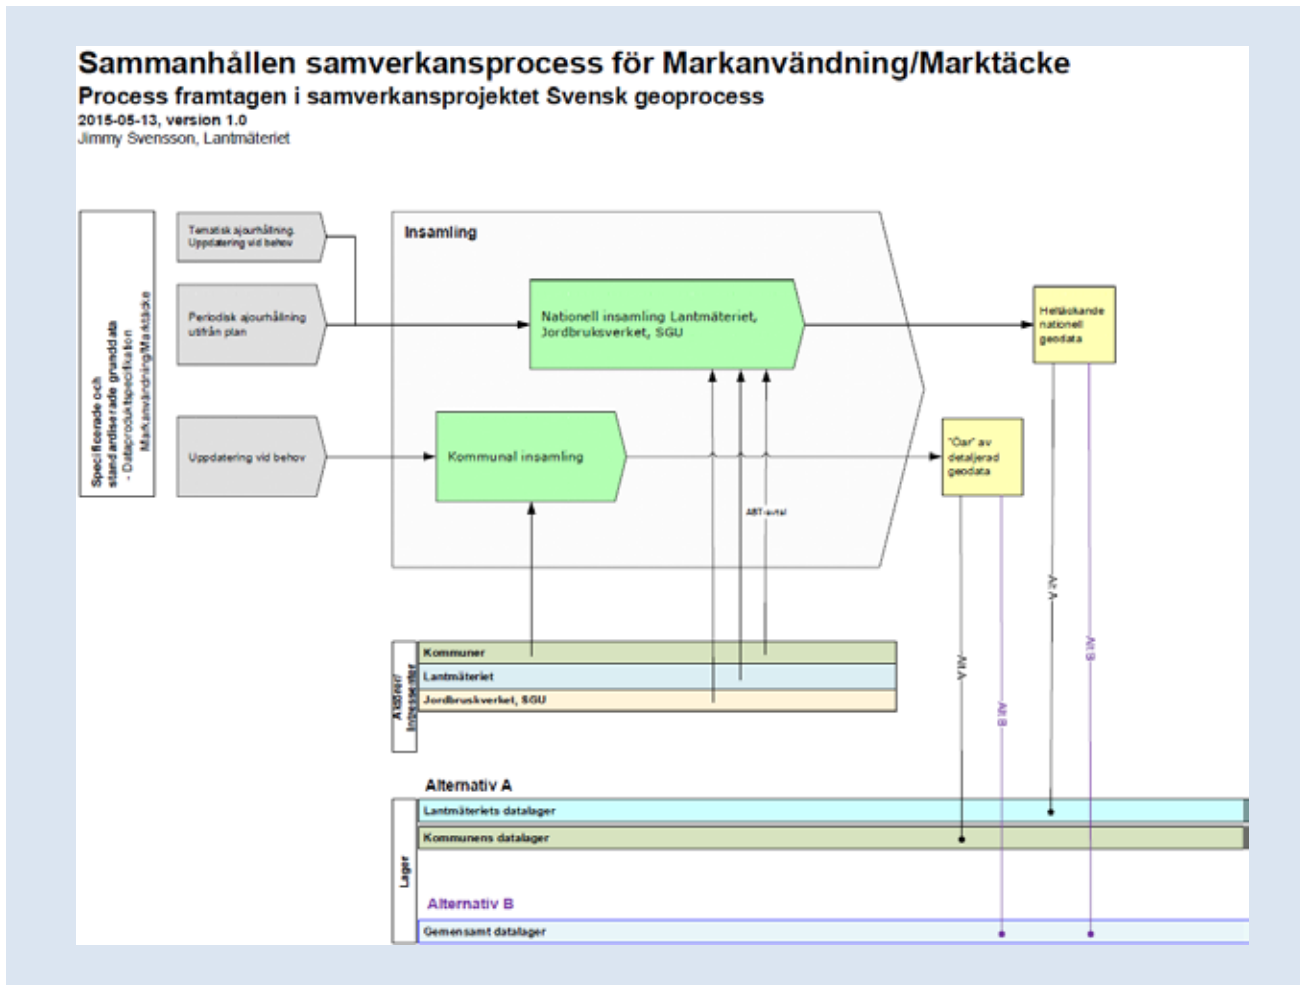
Sammanhållen samverkansprocess för Markanvändning/Marktäcke
Process framtagen i samverkansprojektet Svensk geoprocess
2015-05-13, version 1.0
Jimmy Svensson, Lantmäteriet

Specificerade och standardiserade grunddata - Dataproduktspecifikation Markanvändning/Marktäcke

Tematisk ajourhållning. Uppdatering vid behov

Periodisk ajourhållning utifrån plan

Uppdatering vid behov

Insamling

Nationell insamling Lantmäteriet, Jordbruksverket, SGU

Kommunal insamling

ABT-avtal

Heltäckande nationell geodata

"Öar" av detaljerad geodata

Alt A

Alt B

Alt A

Alt B

Aktörer Intressenter

Kommuner

Lantmäteriet

Jordbruksverket, SGU

Alternativ A

Lager

Lantmäteriets datalager

Kommunens datalager

Alternativ B

Gemensamt datalager